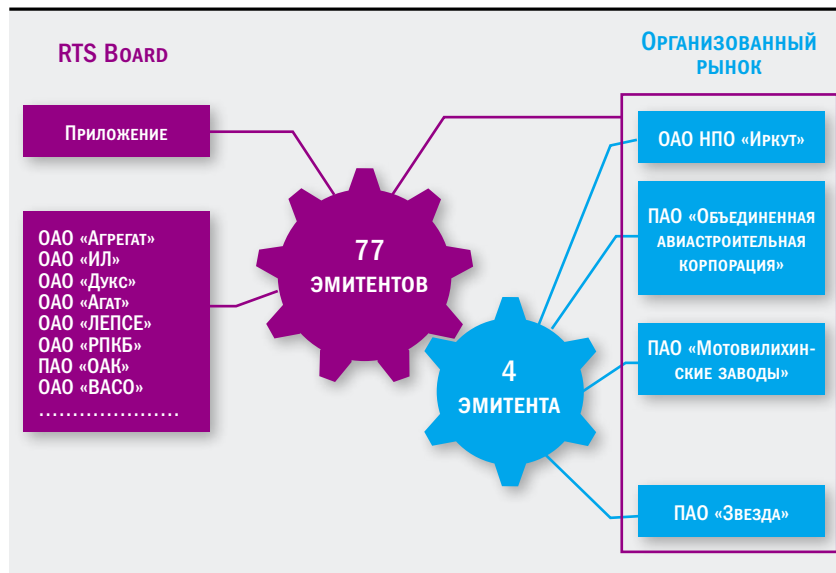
RTS Board

Организованный рынок

Приложение

ОАО «Агрегат»
ОАО «ИЛ»
ОАО «Дукс»
ОАО «Агат»
ОАО «ЛЕПСЕ»
ОАО «РПКБ»
ПАО «ОАК»
ОАО «ВАСО»
....................

77 эмитентов

4 эмитента

ОАО НПО «Иркут»

ПАО «Объединенная авиастроительная корпорация»

ПАО «Мотовилихинские заводы»

ПАО «Звезда»